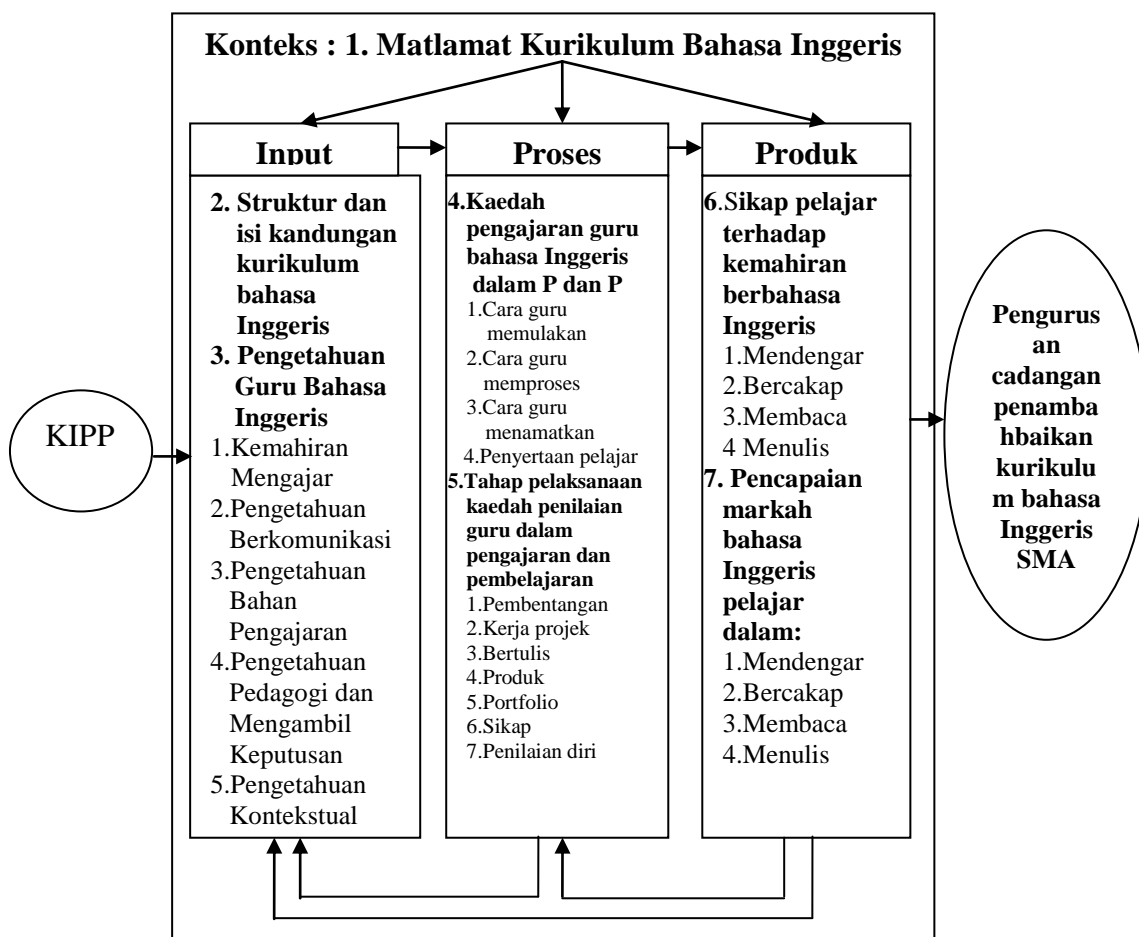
Konteks : 1. Matlamat Kurikulum Bahasa Inggeris

KIPP

Input

2. Struktur dan isi kandungan kurikulum bahasa Inggeris
3. Pengetahuan Guru Bahasa Inggeris
1.Kemahiran Mengajar
2.Pengetahuan Berkomunikasi
3.Pengetahuan Bahan Pengajaran
4.Pengetahuan Pedagogi dan Mengambil Keputusan
5.Pengetahuan Kontekstual

Proses

4.Kaedah pengajaran guru bahasa Inggeris dalam P dan P
1.Cara guru memulakan
2.Cara guru memproses
3.Cara guru menamatkan
4.Penyertaan pelajar
5.Tahap pelaksanaan kaedah penilaian guru dalam pengajaran dan pembelajaran
1.Pembentangan
2.Kerja projek
3.Bertulis
4.Produk
5.Portfolio
6.Sikap
7.Penilaian diri

Produk

6.Sikap pelajar terhadap kemahiran berbahasa Inggeris
1.Mendengar
2.Bercakap
3.Membaca
4 Menulis
7. Pencapaian markah bahasa Inggeris pelajar dalam:
1.Mendengar
2.Bercakap
3.Membaca
4.Menulis

Pengurusan cadangan penambahbaikan kurikulum bahasa Inggeris SMA